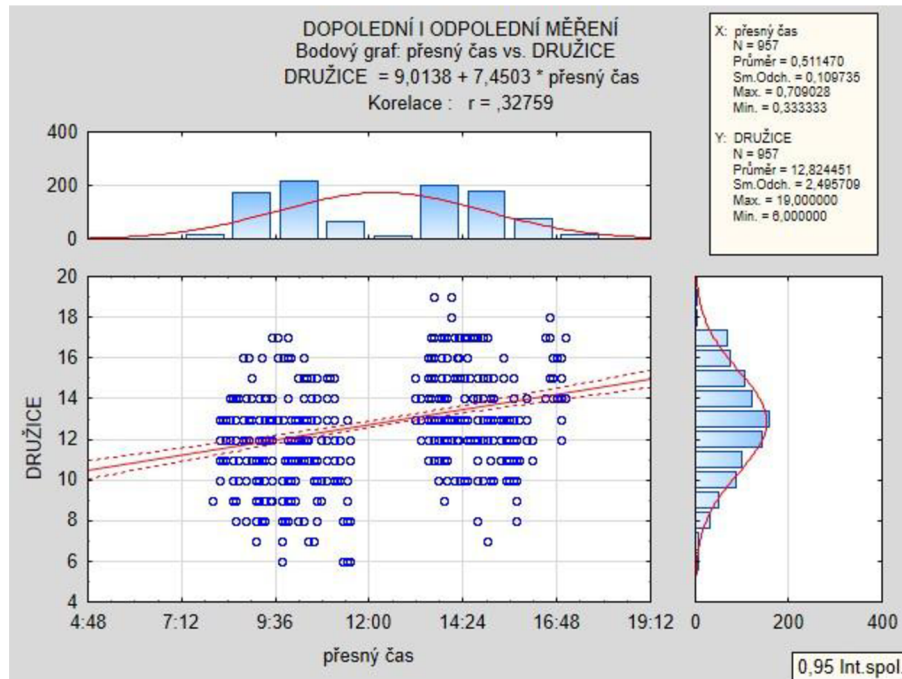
DOPOLEDNÍ I ODPOLEDNÍ MĚŘENÍ
Bodový graf: přesný čas vs. DRUŽICE
DRUŽICE = 9,0138 + 7,4503 * přesný čas
Korelace : r = ,32759

X: přesný čas
N = 957
Průměr = 0,511470
Sm.Odch. = 0,109735
Max. = 0,709028
Min. = 0,333333

Y: DRUŽICE
N = 957
Průměr = 12,824451
Sm.Odch. = 2,495709
Max. = 19,000000
Min. = 6,000000

400
200
0

20
18
16
14
12
10
8
6
4

DRUŽICE

4:48 7:12 9:36 12:00 14:24 16:48 19:12

přesný čas

0 200 400

0,95 Int.spol.